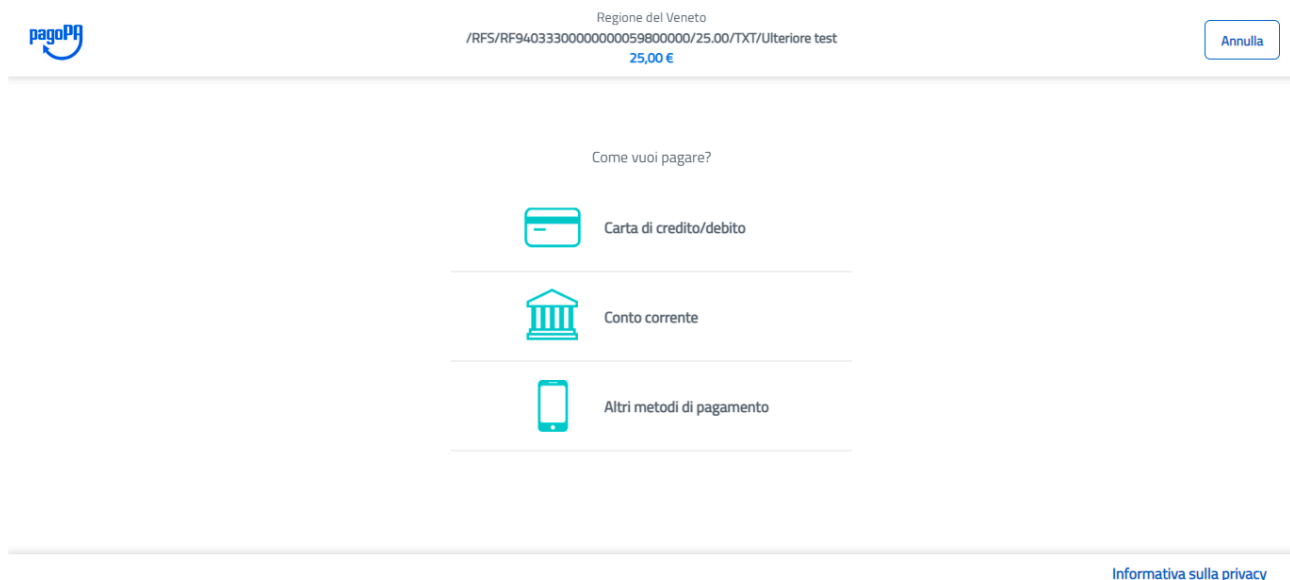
pagoPA

Regione del Veneto
/RFS/RF94033300000000059800000/25.00/TXT/Ulteriore test
25,00 €

Annulla

Come vuoi pagare?

Carta di credito/debito

Conto corrente

Altri metodi di pagamento

Informativa sulla privacy